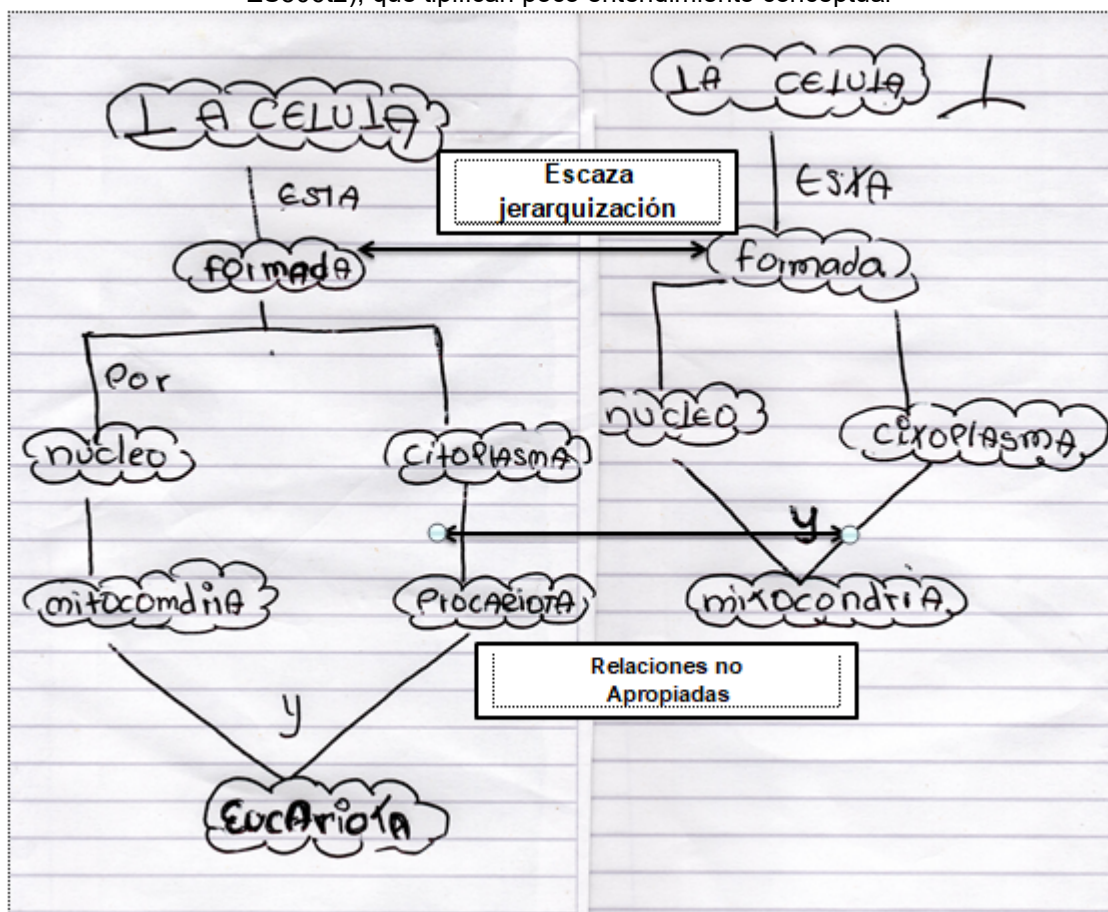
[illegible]), que tipifican poco entendimiento conceptual

LA CELULA

ESTA

formada

Por

nucleo

citoplasma

mitocomdria

Procariota

y

Eucariota

Escaza jerarquización

LA CELULA

ESTA

formada

nucleo

citoplasma

y

mitocondria

Relaciones no Apropiadas